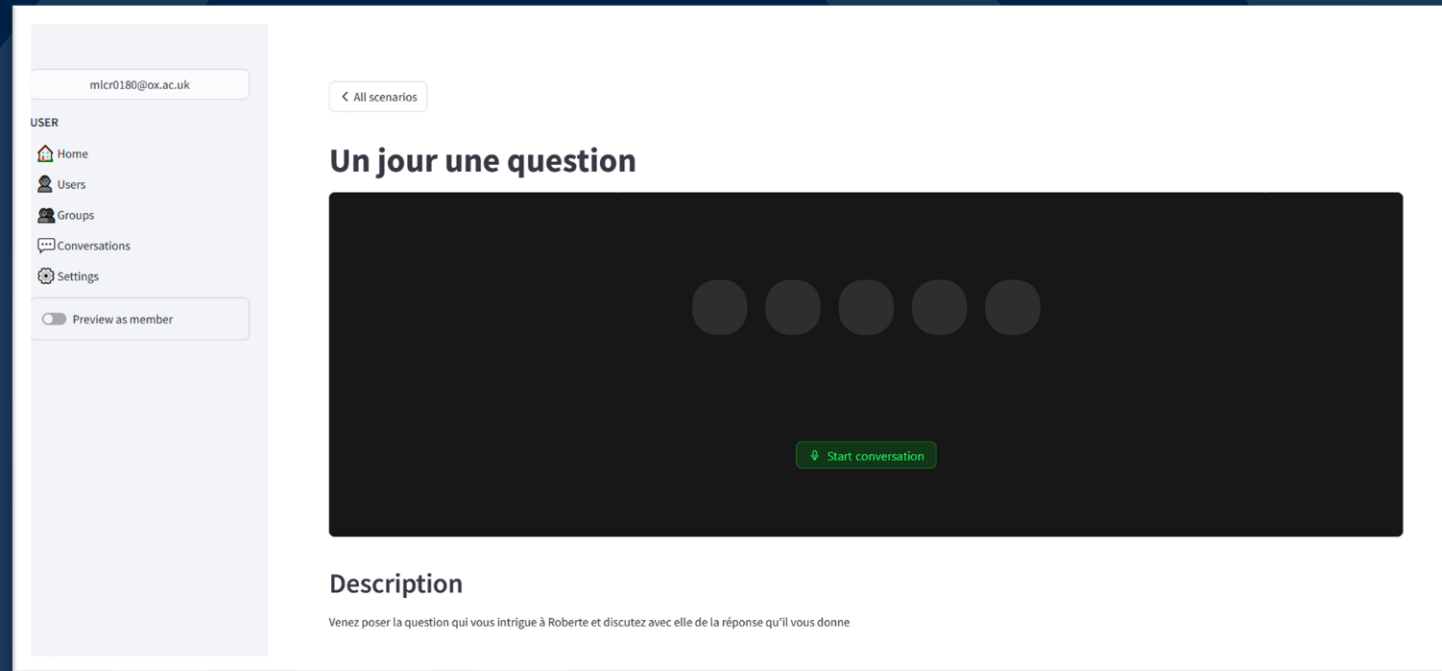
mlcr0180@ox.ac.uk

USER

Home

Users

Groups

Conversations

Settings

Preview as member

< All scenarios

Un jour une question

Start conversation

Description

Venez poser la question qui vous intrigue à Roberte et discutez avec elle de la réponse qu'il vous donne